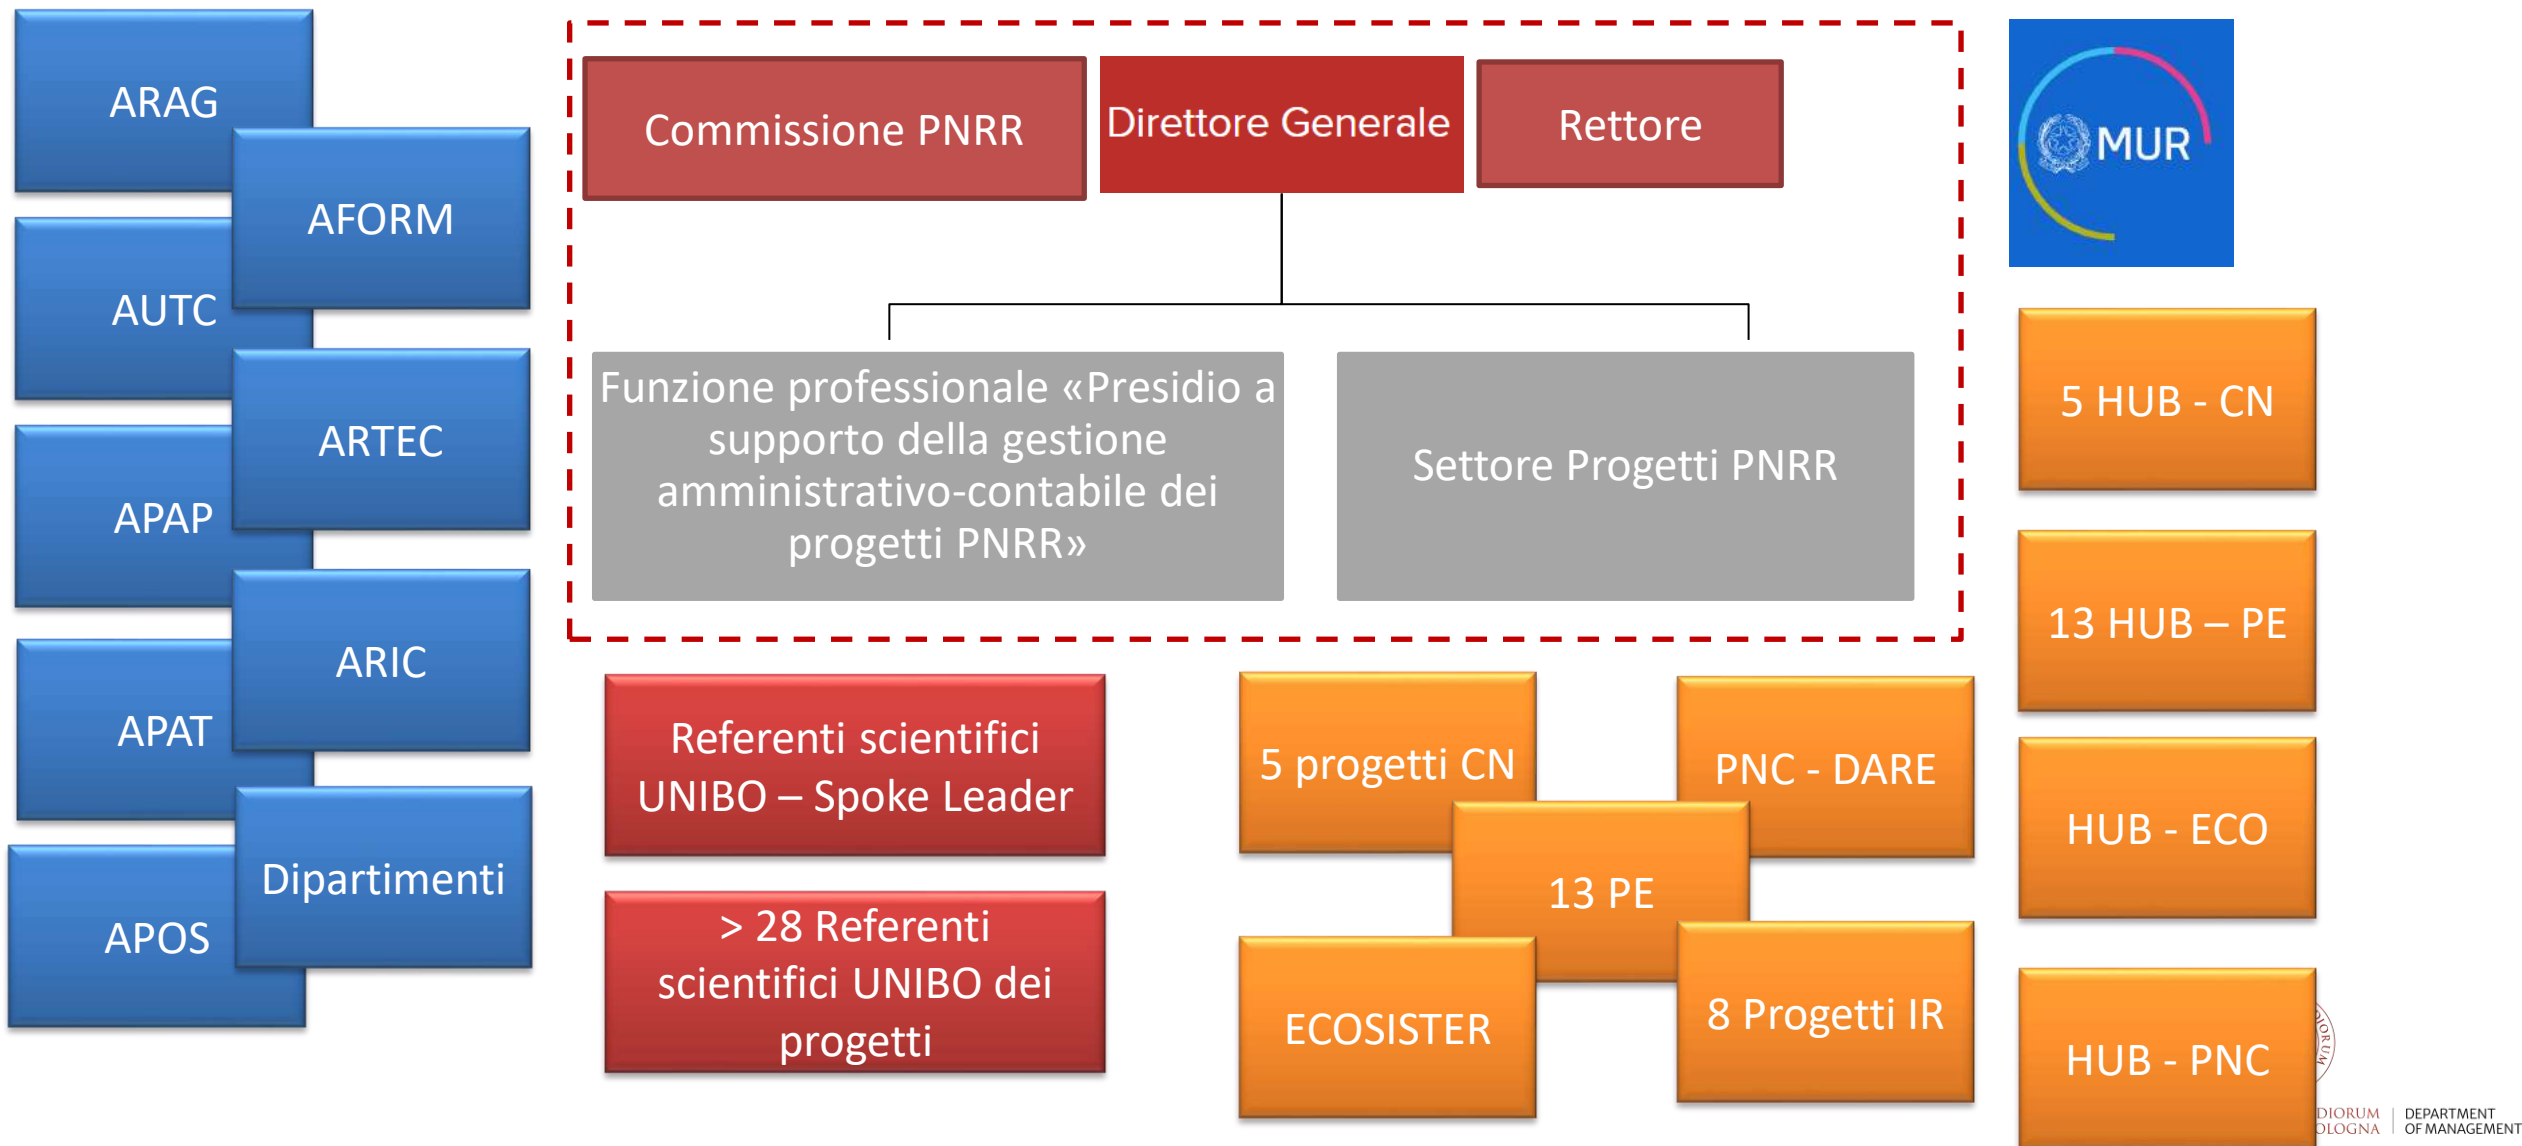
ARAG
AFORM
AUTC
ARTEC
APAP
ARIC
APAT
Dipartimenti
APOS

Commissione PNRR
Direttore Generale
Rettore

Funzione professionale «Presidio a supporto della gestione amministrativo-contabile dei progetti PNRR»

Settore Progetti PNRR

MUR

5 HUB - CN
13 HUB – PE
HUB - ECO
HUB - PNC

Referenti scientifici UNIBO – Spoke Leader

> 28 Referenti scientifici UNIBO dei progetti

5 progetti CN
PNC - DARE
13 PE
ECOSISTER
8 Progetti IR

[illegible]DIORUM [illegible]OLOGNA | DEPARTMENT OF MANAGEMENT